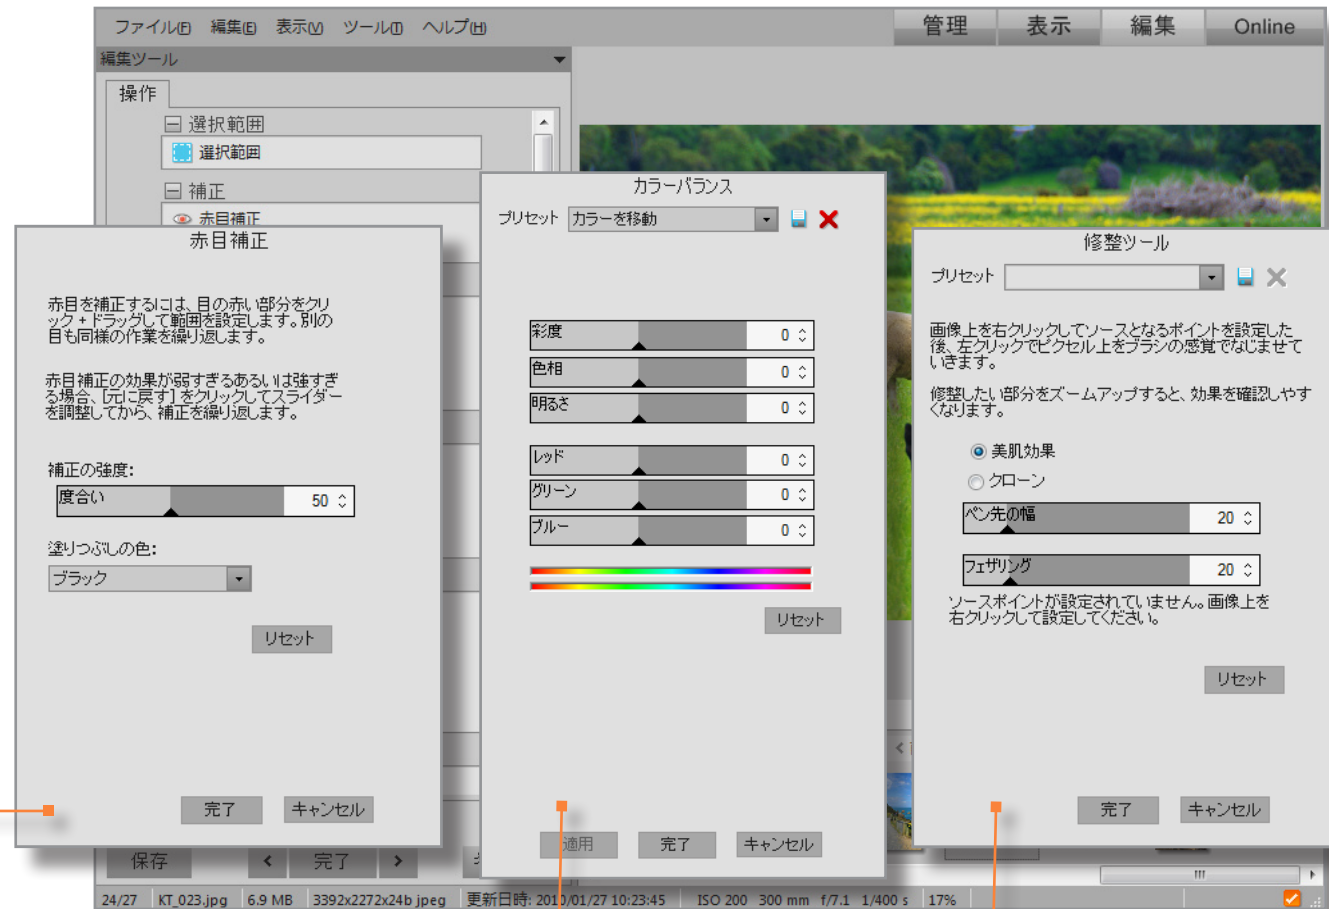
ファイル(F) 編集(E) 表示(V) ツール(T) ヘルプ(H)

管理 表示 編集 Online

編集ツール

操作

選択範囲

選択範囲

補正

赤目補正

赤目補正

赤目を補正するには、目の赤い部分をクリック + ドラッグして範囲を設定します。別の目も同様の作業を繰り返します。

赤目補正の効果が弱すぎるあるいは強すぎる場合、[元に戻す] をクリックしてスライダーを調整してから、補正を繰り返します。

補正の強度:

度合い 50

塗りつぶしの色:

ブラック

リセット

完了 キャンセル

カラーバランス

プリセット カラーを移動

彩度 0

色相 0

明るさ 0

レッド 0

グリーン 0

ブルー 0

リセット

適用 完了 キャンセル

修整ツール

プリセット

画像上を右クリックしてソースとなるポイントを設定した後、左クリックでピクセル上をブラシの感覚でなじませていきます。

修整したい部分をズームアップすると、効果を確認しやすくなります。

美肌効果

クローン

ペン先の幅 20

フェザリング 20

ソースポイントが設定されていません。画像上を右クリックして設定してください。

リセット

完了 キャンセル

保存 完了

24/27 KT_023.jpg 6.9 MB 3392x2272x24b jpeg 更新日時: 2010/01/27 10:23:45 ISO 200 300 mm f/7.1 1/400 s 17%